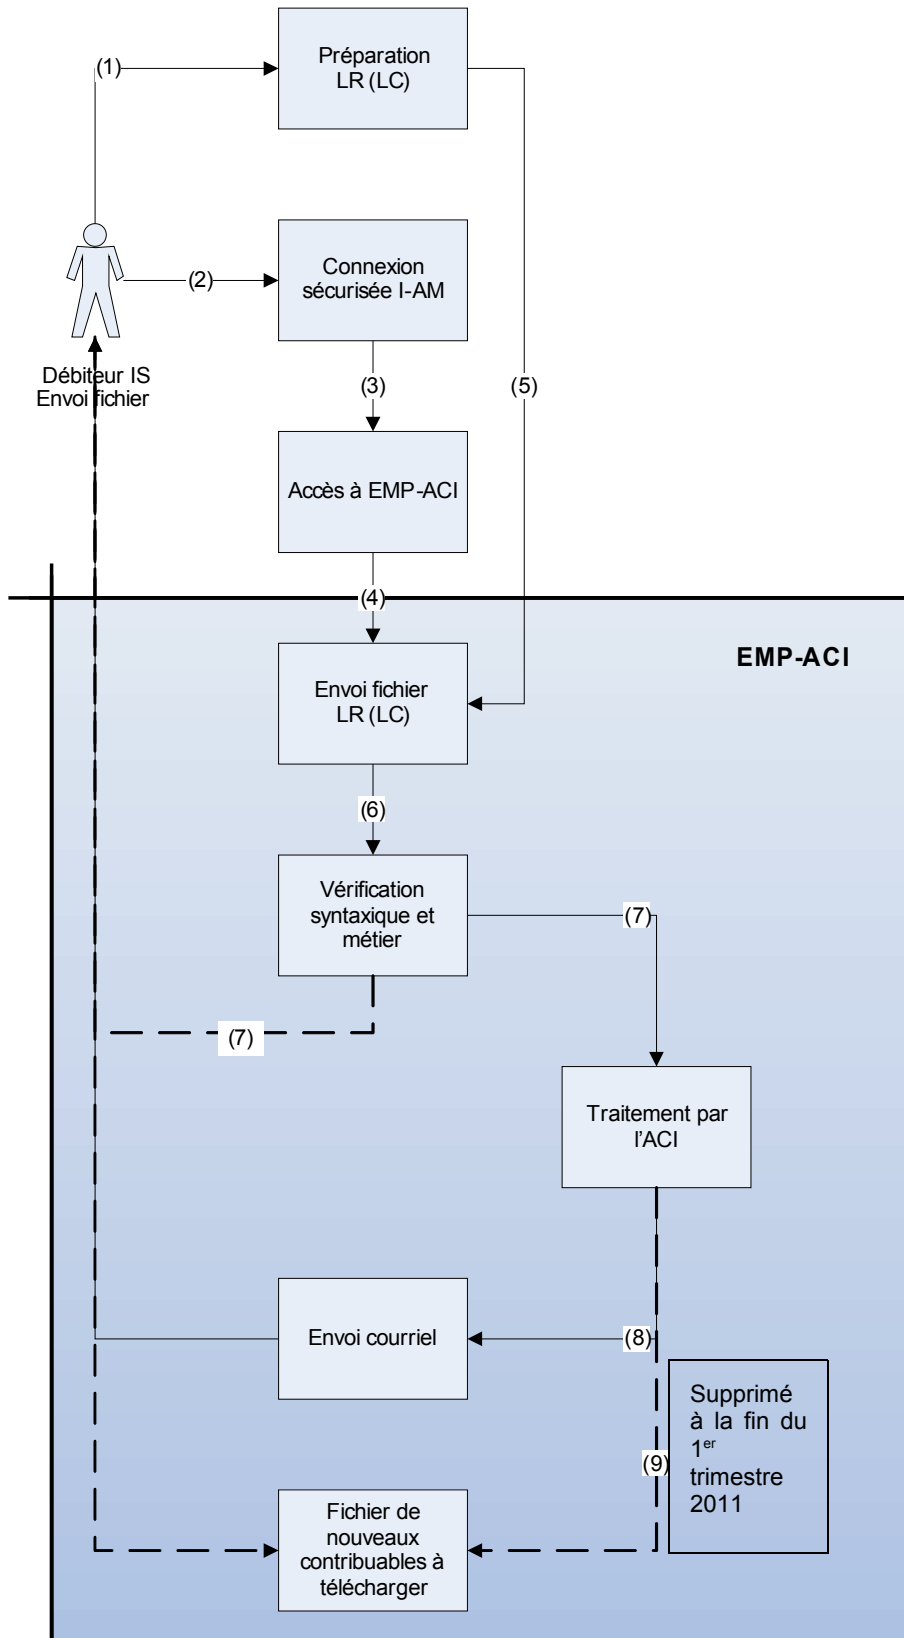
(1)

Préparation LR (LC)

(2)

Connexion sécurisée I-AM

Débiteur IS Envoi fichier

(3)

(5)

Accès à EMP-ACI

(4)

EMP-ACI

Envoi fichier LR (LC)

(6)

Vérification syntaxique et métier

(7)

(7)

Traitement par l'ACI

Envoi courriel

(8)

Supprimé à la fin du 1$^{er}$ trimestre 2011

(9)

Fichier de nouveaux contribuables à télécharger